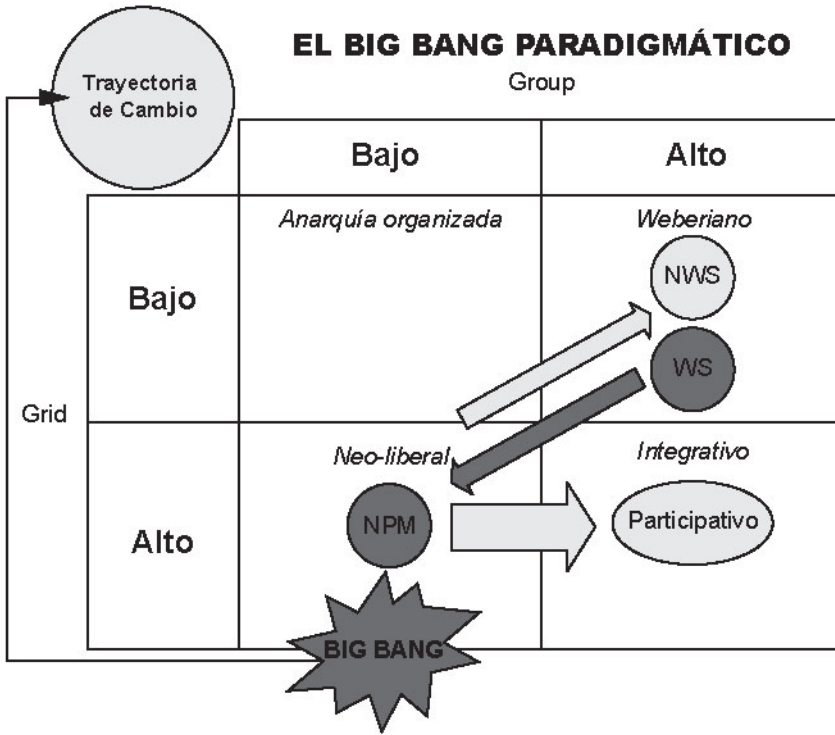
EL BIG BANG PARADIGMÁTICO

Group

Trayectoria de Cambio

| | Bajo | Alto |
|---|---|---|
| Bajo | *Anarquía organizada* | *Weberiano* NWS WS |
| Alto | *Neo-liberal* NPM | *Integrativo* Participativo |

Grid

BIG BANG